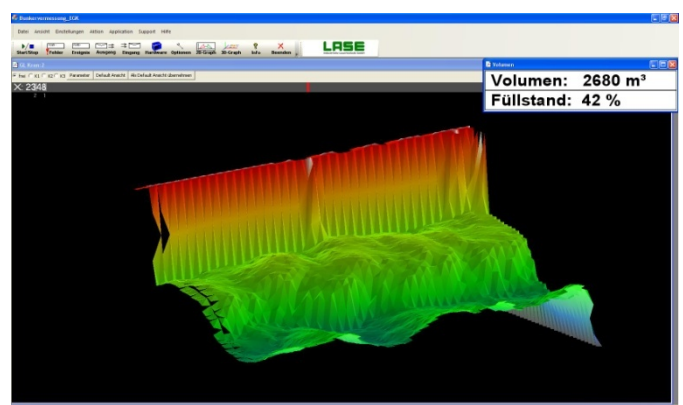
Bunkervermessung_EGK

Datei Ansicht Einstellungen Aktion Application Support Hilfe

Start/Stop Fehler Ereignis Ausgang Eingang Hardware Optionen 3D Graph 2D Graph Info Beenden

LASE

3D_Scan 2

Frei X1 X2 X3 Parameter Default Ansicht Als Default Ansicht übernehmen

X: 2348

Volumen

Volumen: 2680 m³

Füllstand: 42 %